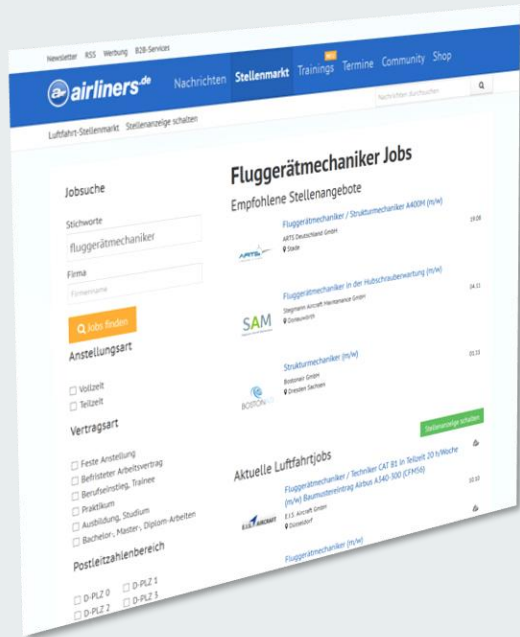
Newsletter RSS Werbung B2B-Services

airliners.de Nachrichten Stellenmarkt Trainings NEU Termine Community Shop

Nachrichten durchsuchen

Luftfahrt-Stellenmarkt Stellenanzeige schalten

Jobsuche

Stichworte

fluggerätmechaniker

Firma

Firmenname

Jobs finden

Anstellungsart

Vollzeit

Teilzeit

Vertragsart

Feste Anstellung

Befristeter Arbeitsvertrag

Berufseinstieg, Trainee

Praktikum

Ausbildung, Studium

Bachelor-, Master-, Diplom-Arbeiten

Postleitzahlenbereich

D-PLZ 0

D-PLZ 1

D-PLZ 2

D-PLZ 3

Fluggerätmechaniker Jobs

Empfohlene Stellenangebote

Fluggerätmechaniker / Strukturmechaniker A400M (m/w)

ARTS Deutschland GmbH

Stade

19.08

Fluggerätmechaniker in der Hubschrauberwartung (m/w)

Stegmann Aircraft Maintenance GmbH

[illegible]

04.11

SAM

Strukturmechaniker (m/w)

Bostonair GmbH

Dresden Sachsen

03.11

BOSTONAIR

Stellenanzeige schalten

Aktuelle Luftfahrtjobs

Fluggerätmechaniker / Techniker CAT B1 in Teilzeit 20 h/Woche (m/w) Baumustereintrag Airbus A340-300 (CFM56)

E.I.S. Aircraft GmbH

Düsseldorf

10.10

E.I.S. AIRCRAFT

Fluggerätmechaniker (m/w)